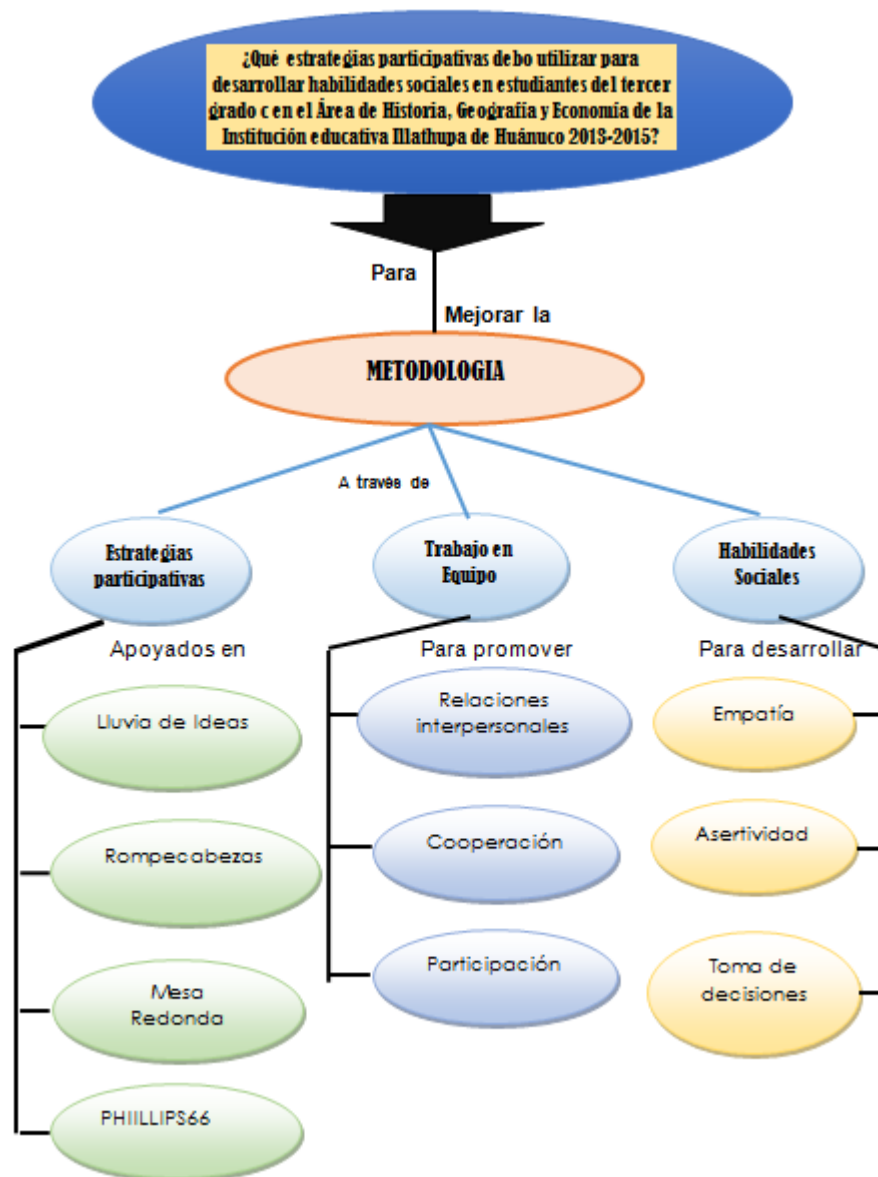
¿Qué estrategias participativas debo utilizar para desarrollar habilidades sociales en estudiantes del tercer grado c en el Área de Historia, Geografía y Economía de la Institución educativa Illathupa de Huánuco 2013-2015?

Para

Mejorar la

METODOLOGIA

A través de

Estrategias participativas

Trabajo en Equipo

Habilidades Sociales

Apoyados en

Lluvia de Ideas

Rompecabezas

Mesa Redonda

PHIILLIPS66

Para promover

Relaciones interpersonales

Cooperación

Participación

Para desarrollar

Empatía

Asertividad

Toma de decisiones